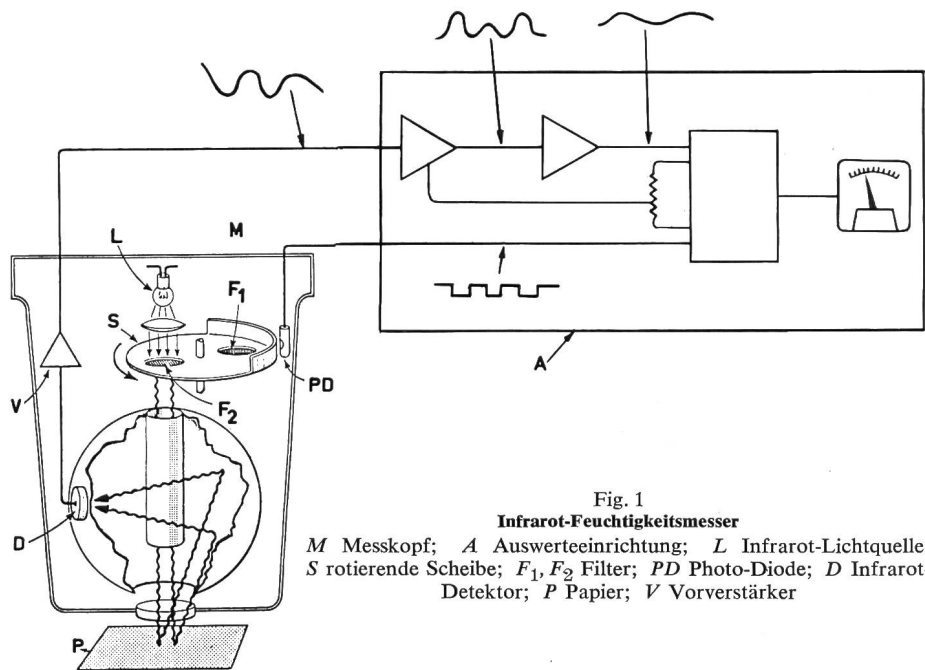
M

L

$F_1$

S

$F_2$

PD

V

D

P

A

Fig. 1
**Infrarot-Feuchtigkeitsmesser**
$M$ Messkopf; $A$ Auswerteeinrichtung; $L$ Infrarot-Lichtquelle $S$ rotierende Scheibe; $F_1, F_2$ Filter; $PD$ Photo-Diode; $D$ Infrarot Detektor; $P$ Papier; $V$ Vorverstärker